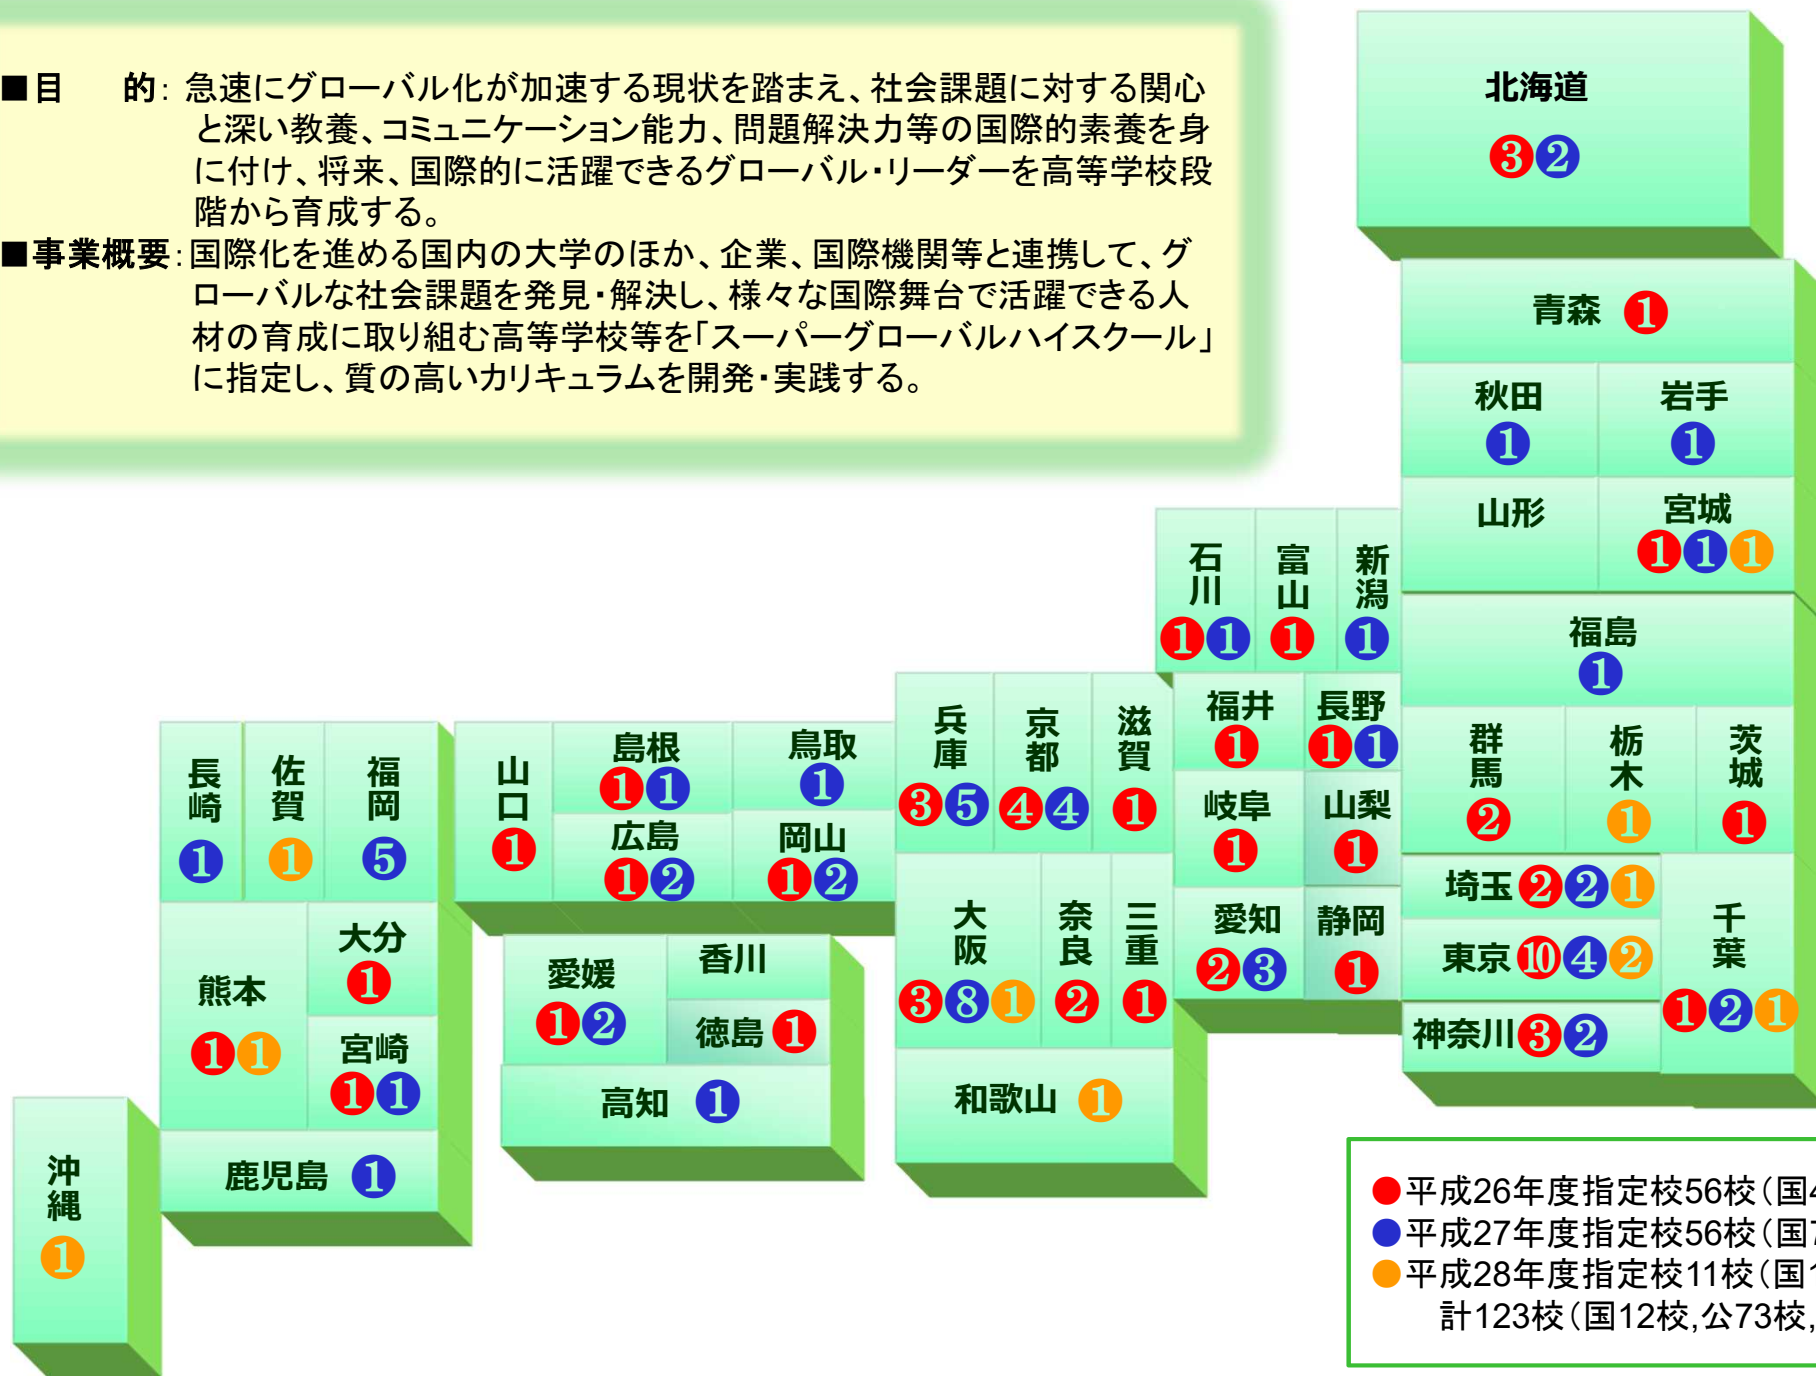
■目　　的：急速にグローバル化が加速する現状を踏まえ、社会課題に対する関心と深い教養、コミュニケーション能力、問題解決力等の国際的素養を身に付け、将来、国際的に活躍できるグローバル・リーダーを高等学校段階から育成する。
■事業概要：国際化を進める国内の大学のほか、企業、国際機関等と連携して、グローバルな社会課題を発見・解決し、様々な国際舞台で活躍できる人材の育成に取り組む高等学校等を「スーパーグローバルハイスクール」に指定し、質の高いカリキュラムを開発・実践する。

北海道 3 2
青森 1
秋田 1
岩手 1
山形
宮城 1 1 1
石川 1 1
富山 1
新潟 1
福島 1
長崎 1
佐賀 1
福岡 5
山口 1
島根 1 1
鳥取 1
広島 1 2
岡山 1 2
兵庫 3 5
京都 4 4
滋賀 1
福井 1
長野 1 1
岐阜 1
山梨 1
群馬 2
栃木 1
茨城 1
埼玉 2 2 1
東京 10 4 2
千葉 1 2 1
神奈川 3 2
大分 1
熊本 1 1
宮崎 1 1
愛媛 1 2
香川
徳島 1
高知 1
大阪 3 8 1
奈良 2
三重 1
愛知 2 3
静岡 1
和歌山 1
鹿児島 1
沖縄 1

●平成26年度指定校56校（国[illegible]
●平成27年度指定校56校（国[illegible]
●平成28年度指定校11校（国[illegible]
計123校（国12校,公73校,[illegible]